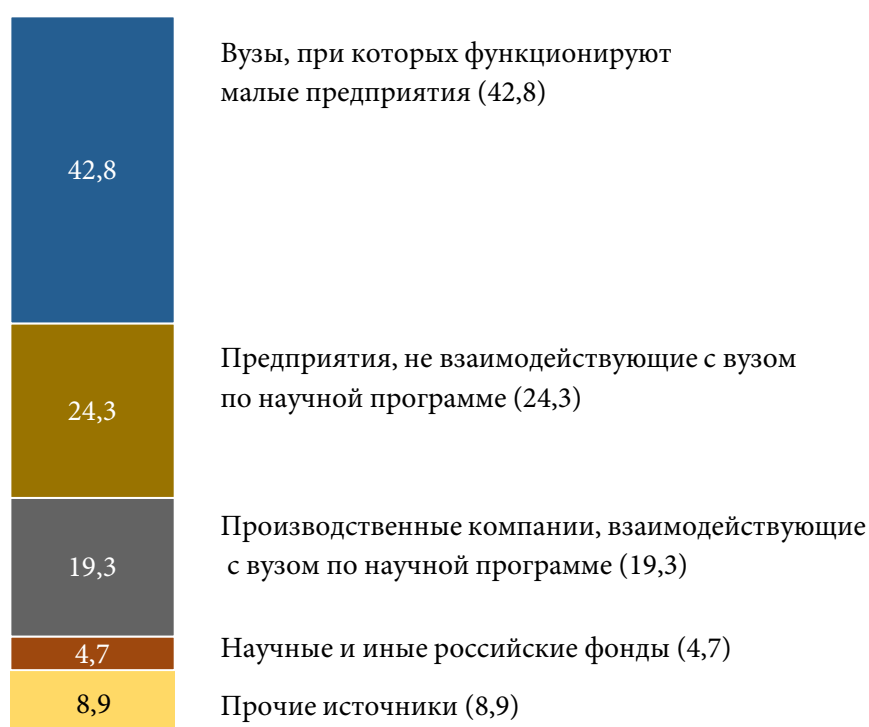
42,8

Вузы, при которых функционируют малые предприятия (42,8)

24,3

Предприятия, не взаимодействующие с вузом по научной программе (24,3)

19,3

Производственные компании, взаимодействующие с вузом по научной программе (19,3)

4,7

Научные и иные российские фонды (4,7)

8,9

Прочие источники (8,9)